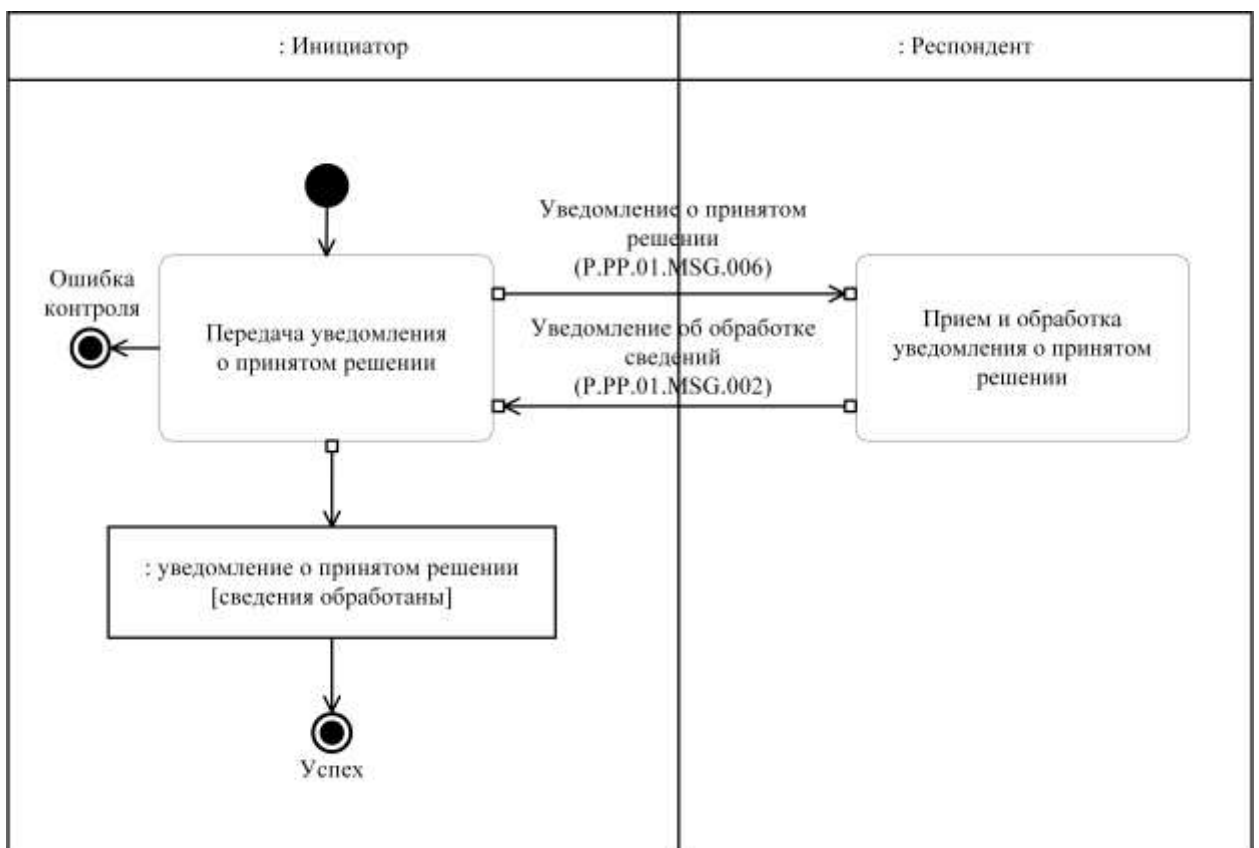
: Инициатор

: Респондент

Уведомление о принятом решении
(P.PP.01.MSG.006)

Ошибка контроля

Передача уведомления о принятом решении

Уведомление об обработке сведений
(P.PP.01.MSG.002)

Прием и обработка уведомления о принятом решении

: уведомление о принятом решении
[сведения обработаны]

Успех